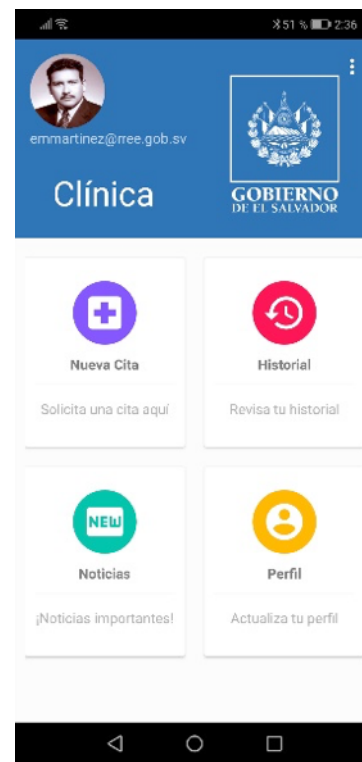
51 % 2:36

emmartinez@rree.gob.sv

Clínica

GOBIERNO
DE EL SALVADOR

Nueva Cita

Solicita una cita aquí

Historial

Revisa tu historial

NEW

Noticias

¡Noticias importantes!

Perfil

Actualiza tu perfil